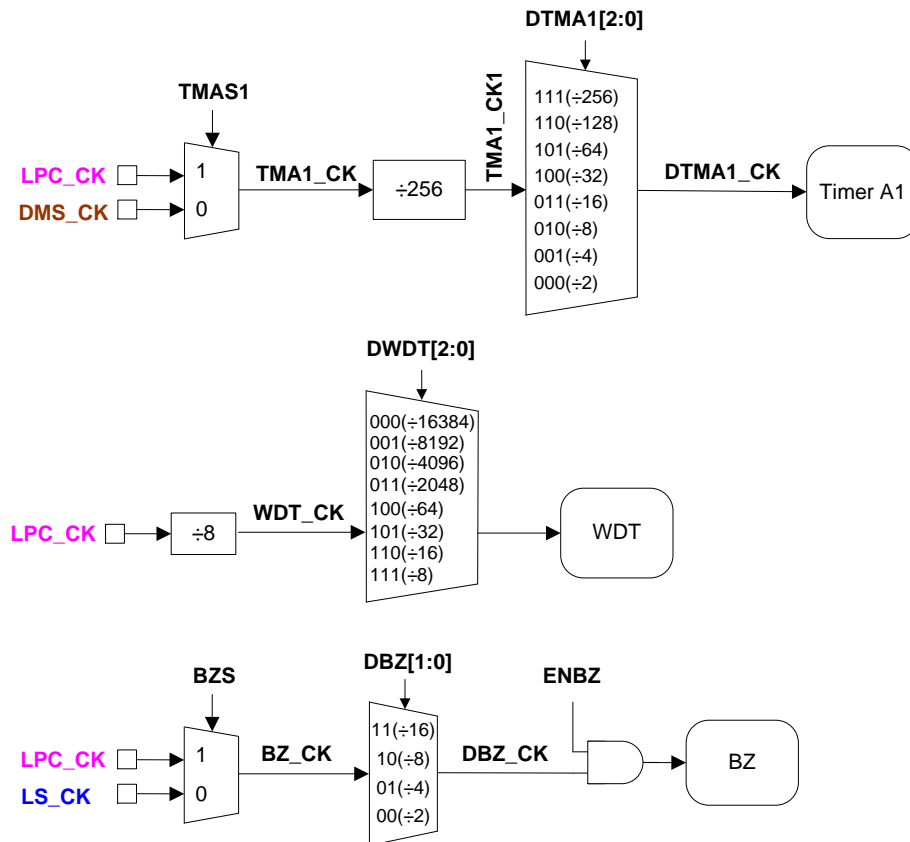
DTMA1[2:0]

TMAS1

LPC_CK
DMS_CK

1
0

TMA1_CK

÷256

TMA1_CK1

111(÷256)
110(÷128)
101(÷64)
100(÷32)
011(÷16)
010(÷8)
001(÷4)
000(÷2)

DTMA1_CK

Timer A1

DWDT[2:0]

LPC_CK

÷8

WDT_CK

000(÷16384)
001(÷8192)
010(÷4096)
011(÷2048)
100(÷64)
101(÷32)
110(÷16)
111(÷8)

WDT

BZS

DBZ[1:0]

ENBZ

LPC_CK
LS_CK

1
0

BZ_CK

11(÷16)
10(÷8)
01(÷4)
00(÷2)

DBZ_CK

BZ